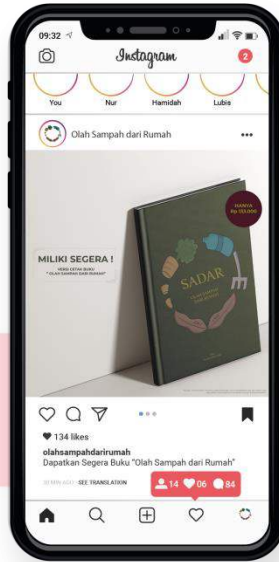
09:32

Instagram

2

You

Nur

Hamidah

Lubis

Olah Sampah dari Rumah

MILIKI SEGERA !

VERSI CETAK BUKU "OLAH SAMPAH DARI RUMAH"

HANYA Rp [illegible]

SADAR

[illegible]

134 likes

olahsampahdarirumah

Dapatkan Segera Buku "Olah Sampah dari Rumah"

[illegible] · SEE TRANSLATION

14

06

84